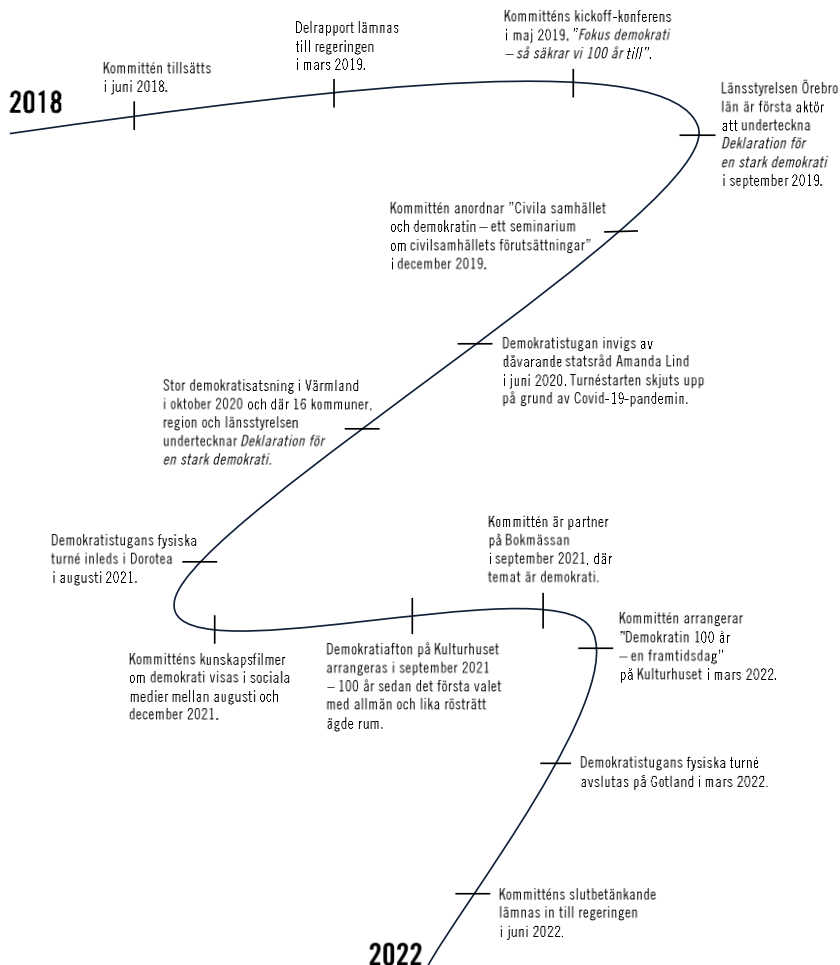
2018

Kommittén tillsätts i juni 2018.

Delrapport lämnas till regeringen i mars 2019.

Kommitténs kickoff-konferens i maj 2019, "*Fokus demokrati – så säkrar vi 100 år till*".

Länsstyrelsen Örebro län är första aktör att underteckna *Deklaration för en stark demokrati* i september 2019.

Kommittén anordnar "Civila samhället och demokratin – ett seminarium om civilsamhällets förutsättningar" i december 2019.

Demokratistugan invigs av dåvarande statsråd Amanda Lind i juni 2020. Turnéstarten skjuts upp på grund av Covid-19-pandemin.

Stor demokratisatsning i Värmland i oktober 2020 och där 16 kommuner, region och länsstyrelsen undertecknar *Deklaration för en stark demokrati*.

Demokratistugans fysiska turné inleds i Dorotea i augusti 2021.

Kommittén är partner på Bokmässan i september 2021, där temat är demokrati.

Kommittén arrangerar "Demokratin 100 år – en framtidsdag" på Kulturhuset i mars 2022.

Kommitténs kunskapsfilmer om demokrati visas i sociala medier mellan augusti och december 2021.

Demokratiafton på Kulturhuset arrangeras i september 2021 – 100 år sedan det första valet med allmän och lika rösträtt ägde rum.

Demokratistugans fysiska turné avslutas på Gotland i mars 2022.

Kommitténs slutbetänkande lämnas in till regeringen i juni 2022.

2022